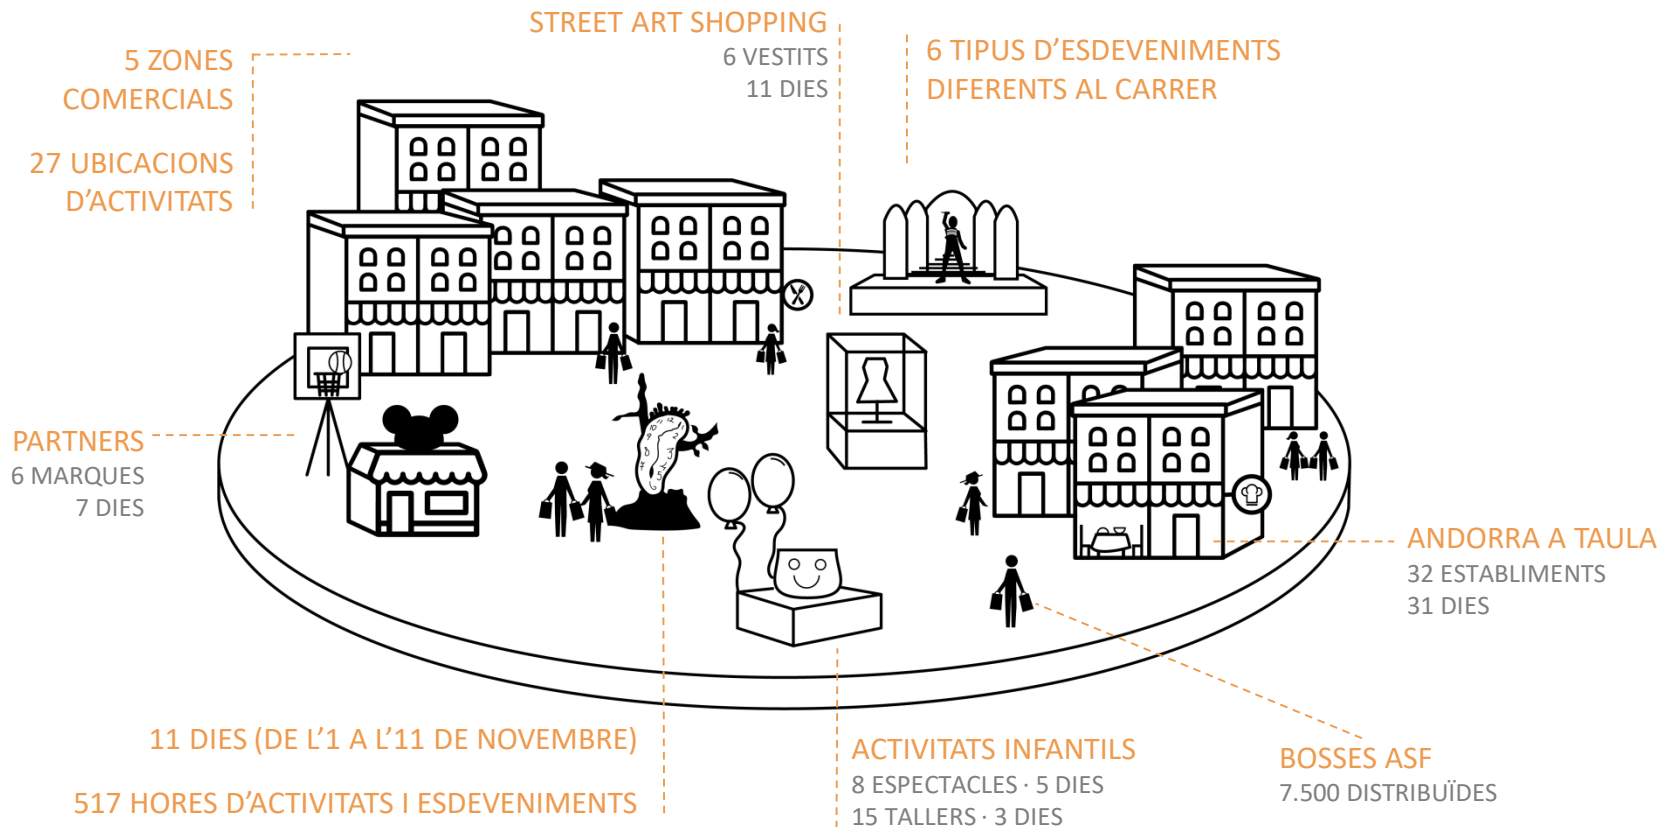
5 ZONES COMERCIALS

27 UBICACIONS D'ACTIVITATS

STREET ART SHOPPING
6 VESTITS
11 DIES

6 TIPUS D'ESDEVENIMENTS DIFERENTS AL CARRER

PARTNERS
6 MARQUES
7 DIES

ANDORRA A TAULA
32 ESTABLIMENTS
31 DIES

11 DIES (DE L'1 A L'11 DE NOVEMBRE)

517 HORES D'ACTIVITATS I ESDEVENIMENTS

ACTIVITATS INFANTILS
8 ESPECTACLES · 5 DIES
15 TALLERS · 3 DIES

BOSSES ASF
7.500 DISTRIBUÏDES